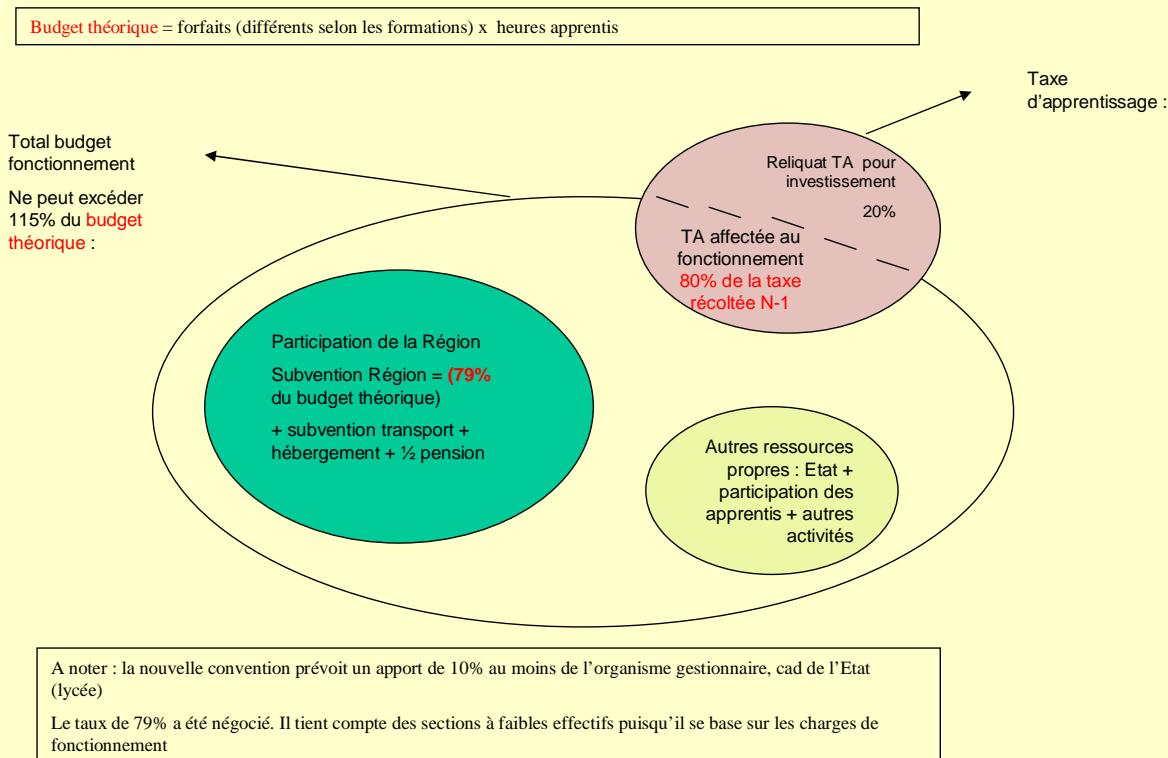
Budget théorique = forfaits (différents selon les formations) x heures apprentis

Taxe d'apprentissage :

Total budget fonctionnement

Ne peut excéder 115% du budget théorique :

Reliquat TA pour investissement

20%

TA affectée au fonctionnement 80% de la taxe récoltée N-1

Participation de la Région

Subvention Région = (79% du budget théorique)

+ subvention transport + hébergement + ½ pension

Autres ressources propres : Etat + participation des apprentis + autres activités

A noter : la nouvelle convention prévoit un apport de 10% au moins de l'organisme gestionnaire, cad de l'Etat (lycée)

Le taux de 79% a été négocié. Il tient compte des sections à faibles effectifs puisqu'il se base sur les charges de fonctionnement